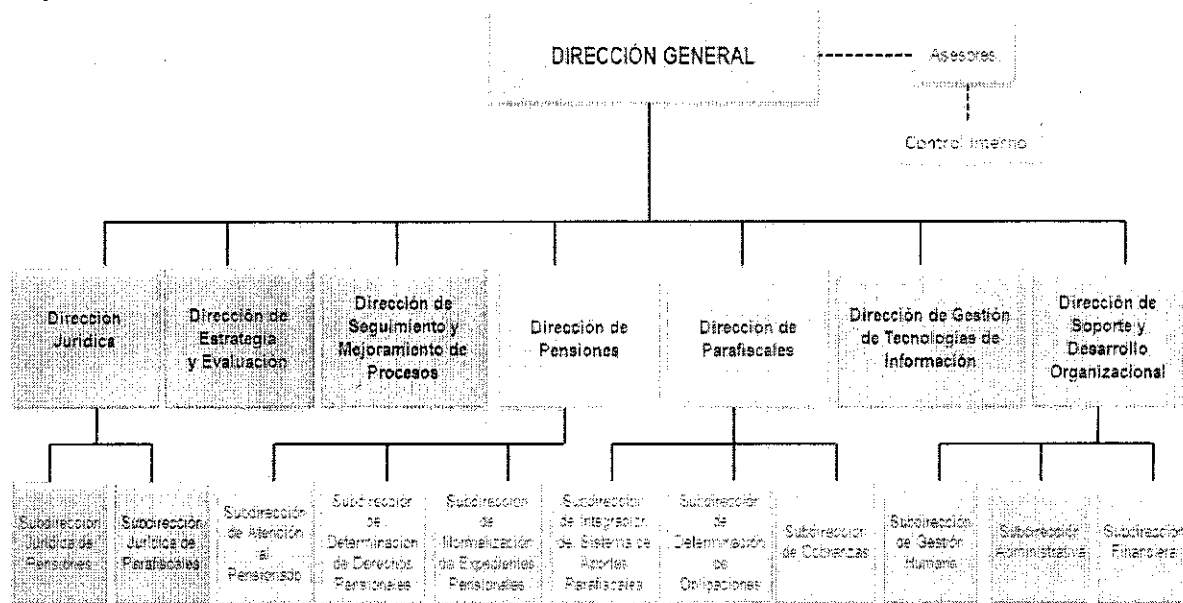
DIRECCIÓN GENERAL

Asesores

Control Interno

Dirección Jurídica

Dirección de Estrategia y Evaluación

Dirección de Seguimiento y Mejoramiento de Procesos

Dirección de Pensiones

Direccion de Parafiscales

Dirección de Gestión de Tecnologías de Información

Dirección de Soporte y Desarrollo Organizacional

Subdirección Jurídica de Pensiones

Subdirección Jurídica de Parafiscales

Subdirección de Atención al Pensionado

Subdirección de Determinación de Derechos Pensionales

Subdirección de Normalización de Expedientes Pensionales

Subdirección de Integración del Sistema de Aportes Parafiscales

Subdirección de Determinación de Obligaciones

Subdirección de Cobranzas

Subdirección de Gestión Humana

Subdirección Administrativa

Subdirección Financiera